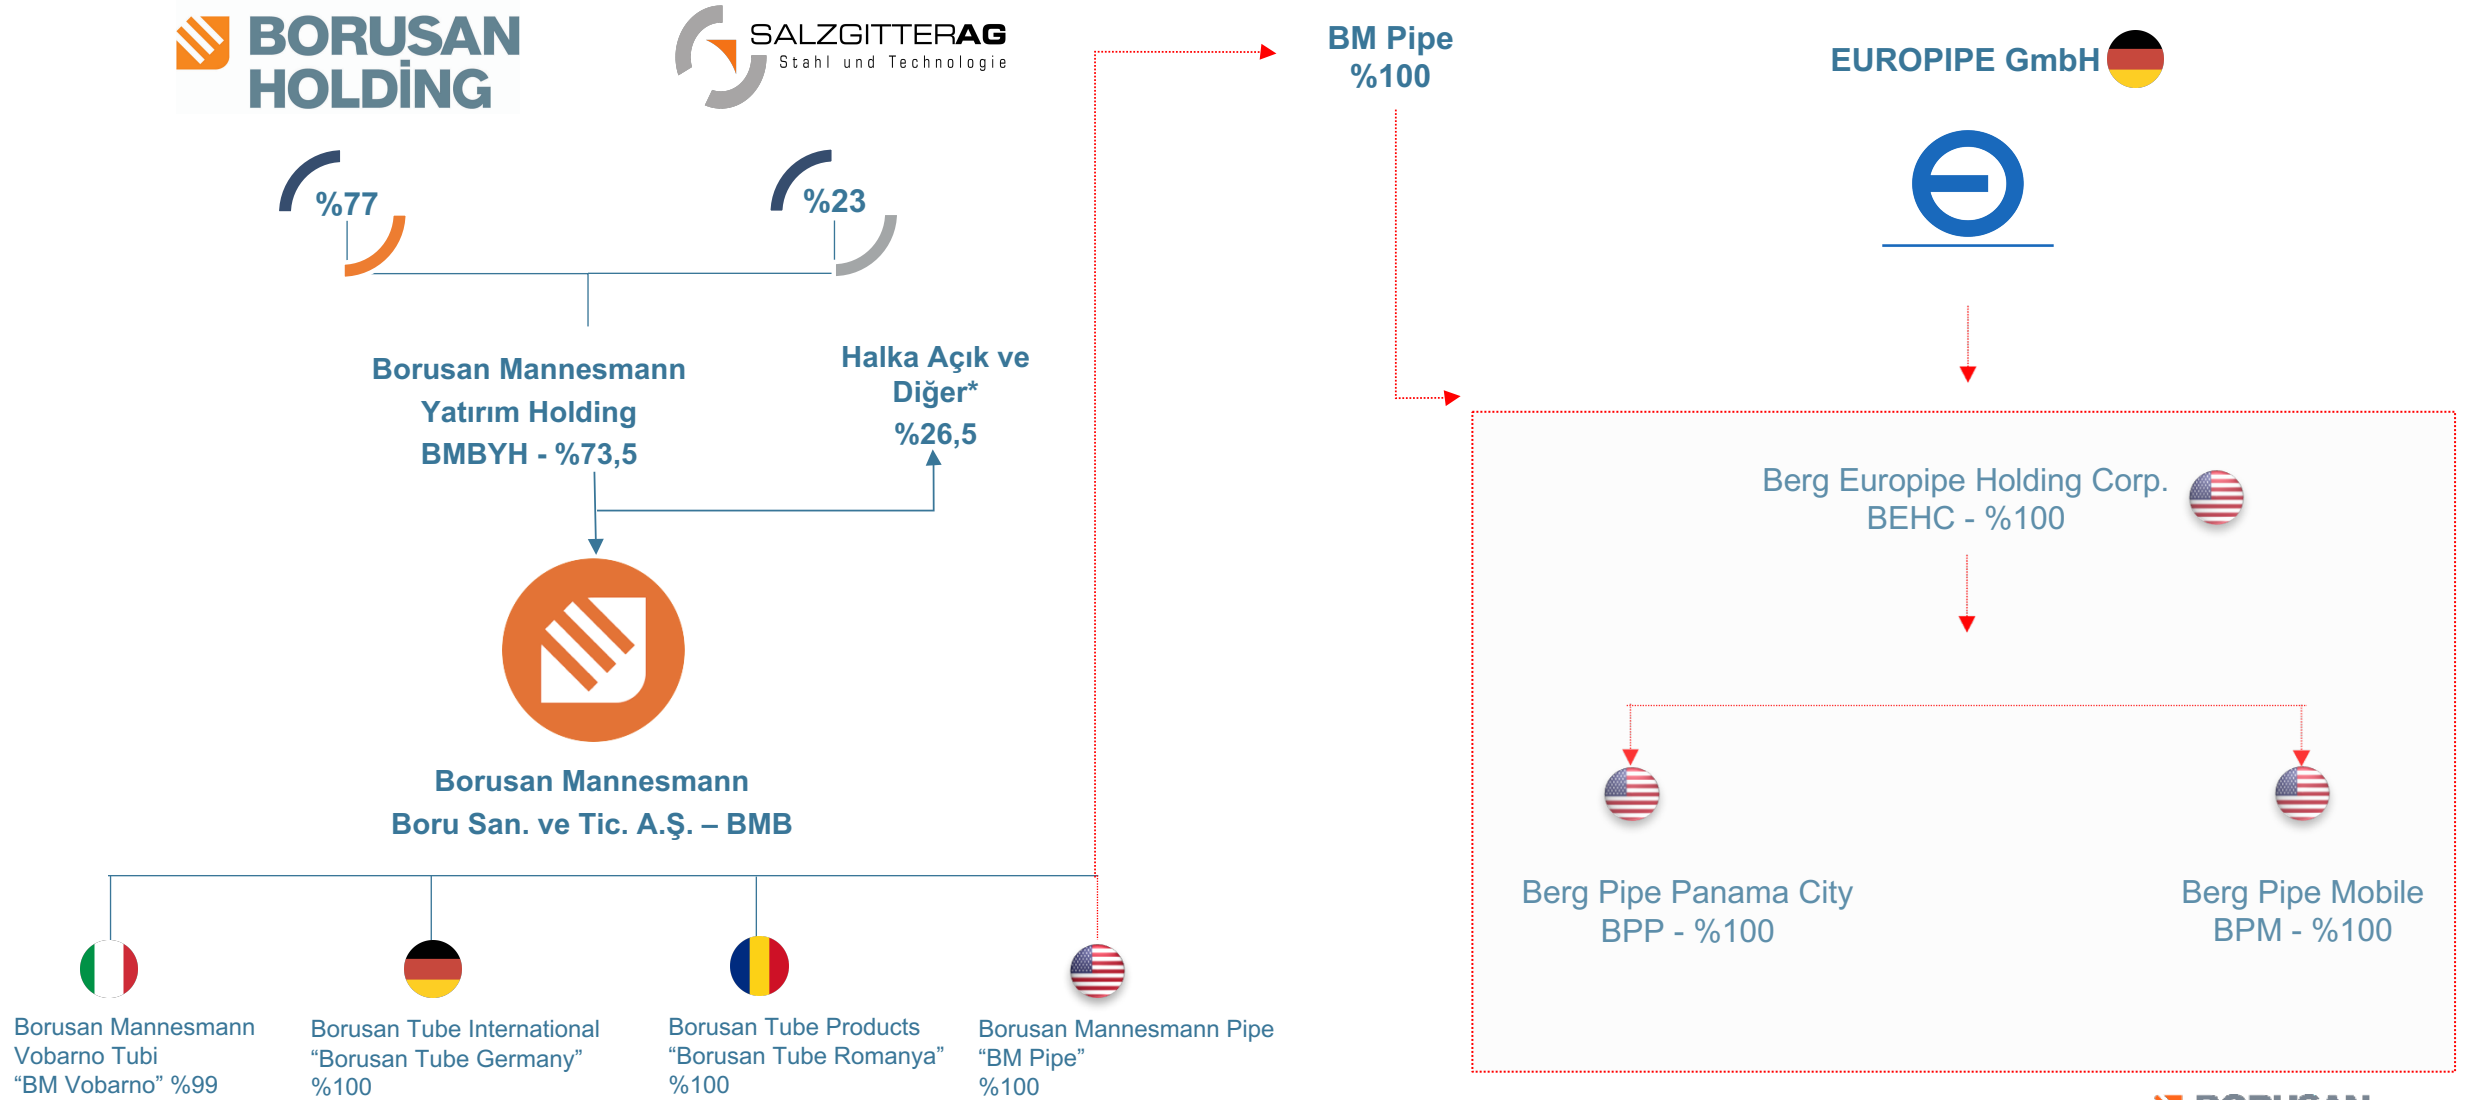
BORUSAN HOLDİNG

SALZGITTER AG
Stahl und Technologie

BM Pipe
%100

EUROPIPE GmbH

%77

%23

Borusan Mannesmann
Yatırım Holding
BMBYH - %73,5

Halka Açık ve Diğer*
%26,5

Berg Europipe Holding Corp.
BEHC - %100

Borusan Mannesmann
Boru San. ve Tic. A.Ş. – BMB

Berg Pipe Panama City
BPP - %100

Berg Pipe Mobile
BPM - %100

Borusan Mannesmann Vobarno Tubi
“BM Vobarno” %99

Borusan Tube International
“Borusan Tube Germany”
%100

Borusan Tube Products
“Borusan Tube Romanya”
%100

Borusan Mannesmann Pipe
“BM Pipe”
%100

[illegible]